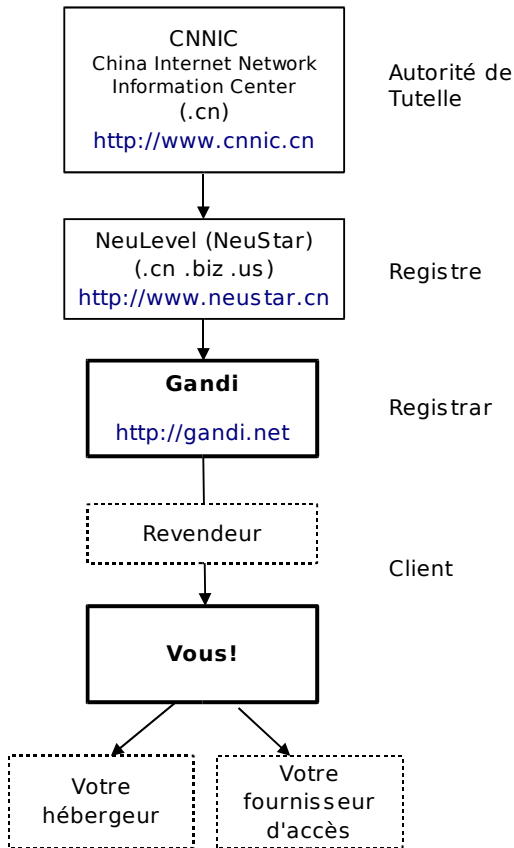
CNNIC
China Internet Network Information Center
(.cn)
http://www.cnnic.cn

Autorité de Tutelle

NeuLevel (NeuStar)
(.cn .biz .us)
http://www.neustar.cn

Registre

Gandi
http://gandi.net

Registrar

Revendeur

Client

Vous!

Votre hébergeur

Votre fournisseur d'accès